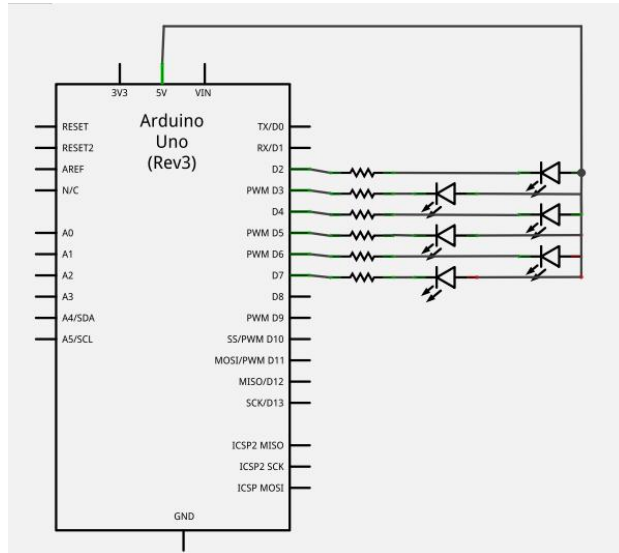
3V3
5V
VIN

Arduino
Uno
(Rev3)

RESET
RESET2
AREF
N/C

A0
A1
A2
A3
A4/SDA
A5/SCL

TX/D0
RX/D1
D2
PWM D3
D4
PWM D5
PWM D6
D7
D8
PWM D9
SS/PWM D10
MOSI/PWM D11
MISO/D12
SCK/D13

ICSP2 MISO
ICSP2 SCK
ICSP MOSI

GND